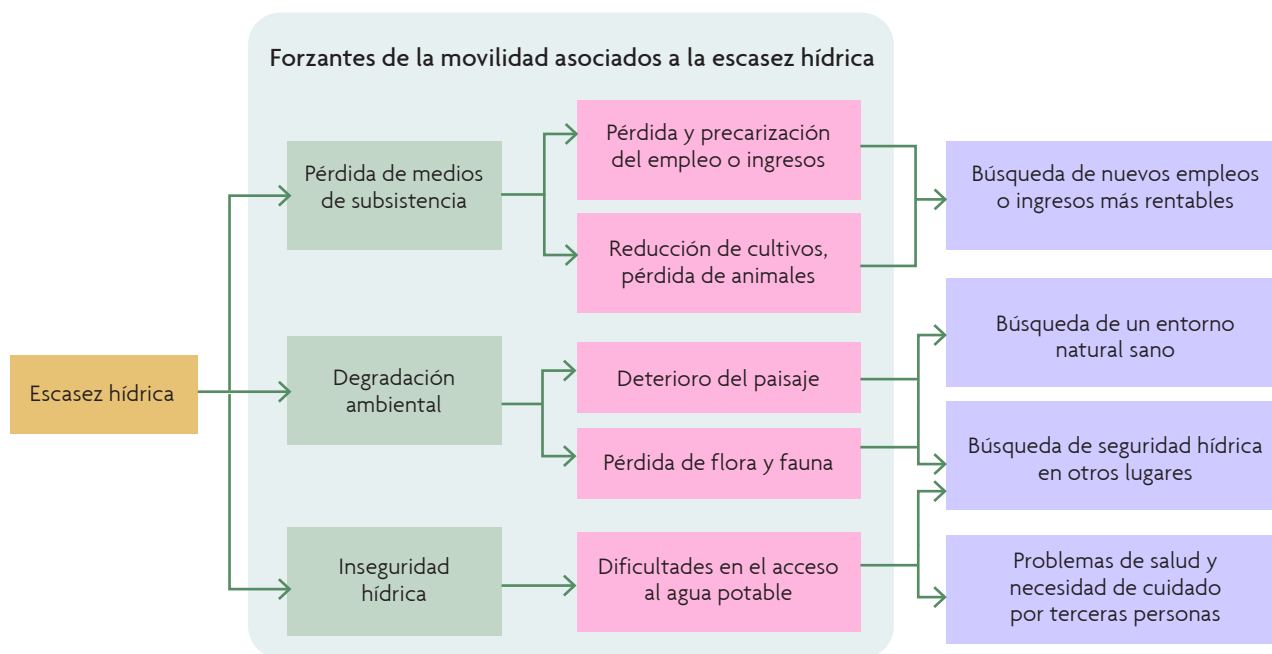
Forzantes de la movilidad asociados a la escasez hídrica

Escasez hídrica

Pérdida de medios de subsistencia

Pérdida y precarización del empleo o ingresos

Reducción de cultivos, pérdida de animales

Búsqueda de nuevos empleos o ingresos más rentables

Degradación ambiental

Deterioro del paisaje

Pérdida de flora y fauna

Búsqueda de un entorno natural sano

Búsqueda de seguridad hídrica en otros lugares

Inseguridad hídrica

Dificultades en el acceso al agua potable

Problemas de salud y necesidad de cuidado por terceras personas